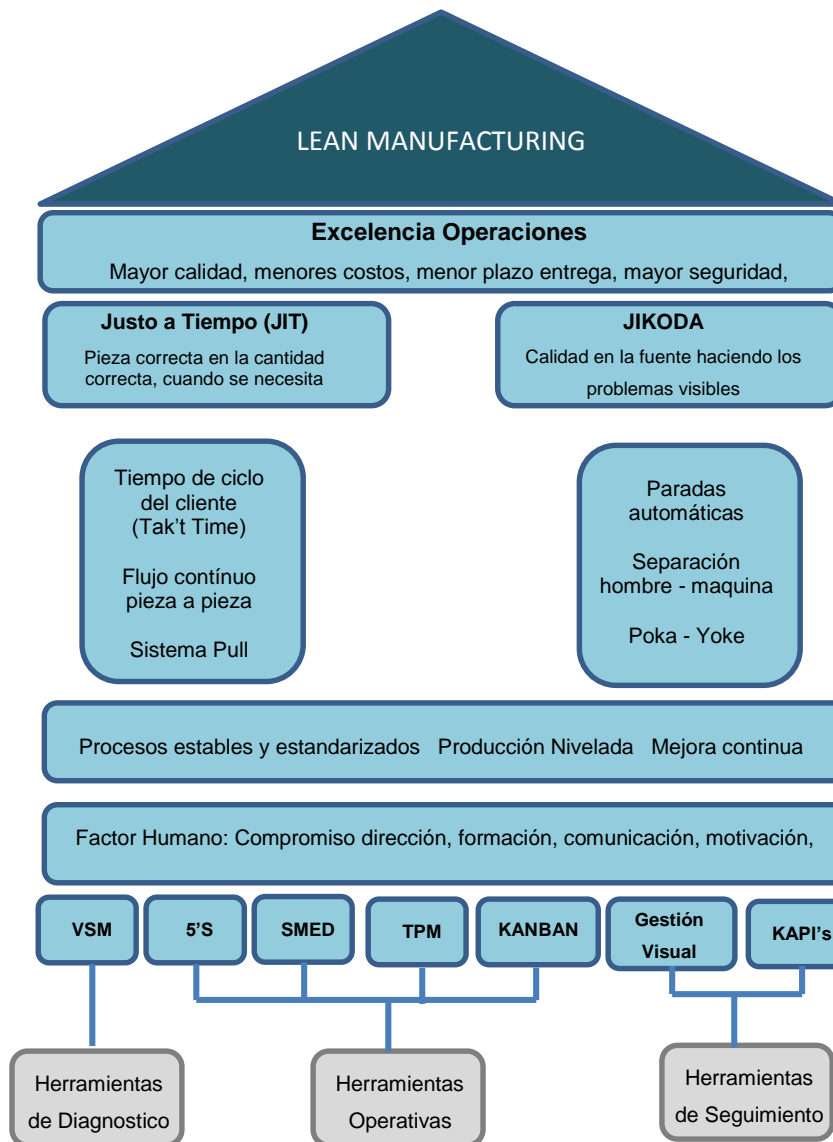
LEAN MANUFACTURING

Excelencia Operaciones

Mayor calidad, menores costos, menor plazo entrega, mayor seguridad,

Justo a Tiempo (JIT)

Pieza correcta en la cantidad correcta, cuando se necesita

JIKODA

Calidad en la fuente haciendo los problemas visibles

Tiempo de ciclo del cliente (Tak't Time)

Flujo contínuo pieza a pieza

Sistema Pull

Paradas automáticas

Separación hombre - maquina

Poka - Yoke

Procesos estables y estandarizados Producción Nivelada Mejora continua

Factor Humano: Compromiso dirección, formación, comunicación, motivación,

VSM

5'S

SMED

TPM

KANBAN

Gestión Visual

KAPI's

Herramientas de Diagnostico

Herramientas Operativas

Herramientas de Seguimiento